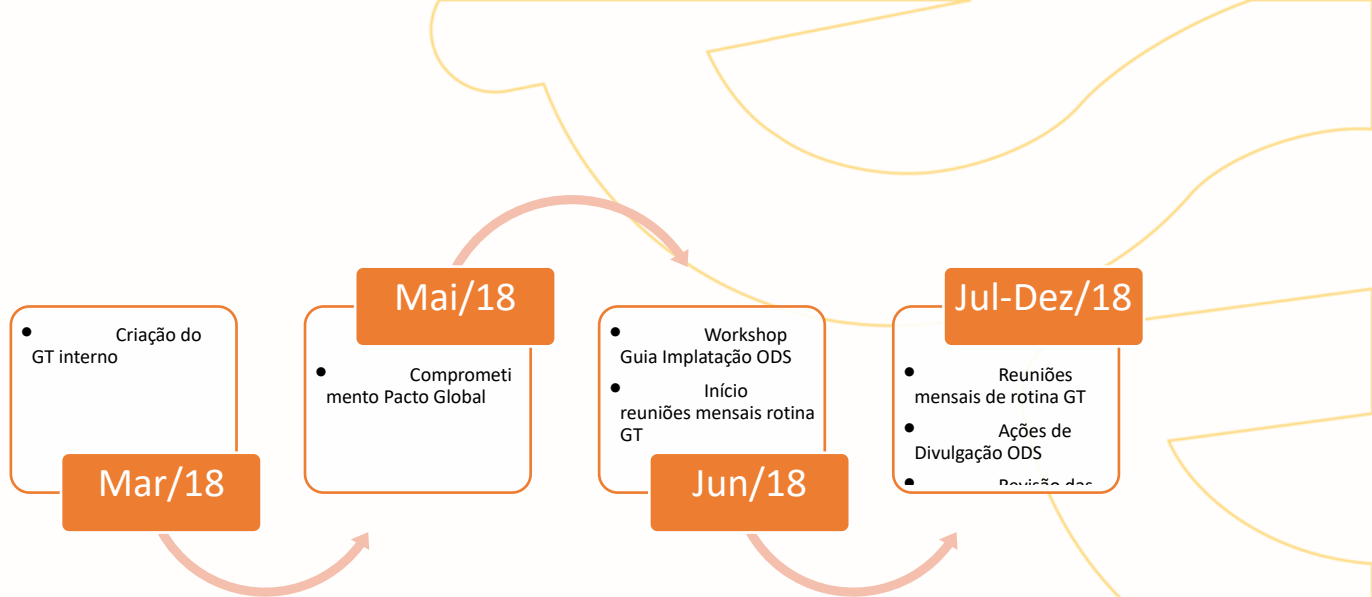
• Criação do GT interno

Mar/18

Mai/18

• Comprometimento Pacto Global

• Workshop Guia Implatação ODS

• Início reuniões mensais rotina GT

Jun/18

Jul-Dez/18

• Reuniões mensais de rotina GT

• Ações de Divulgação ODS

• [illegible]